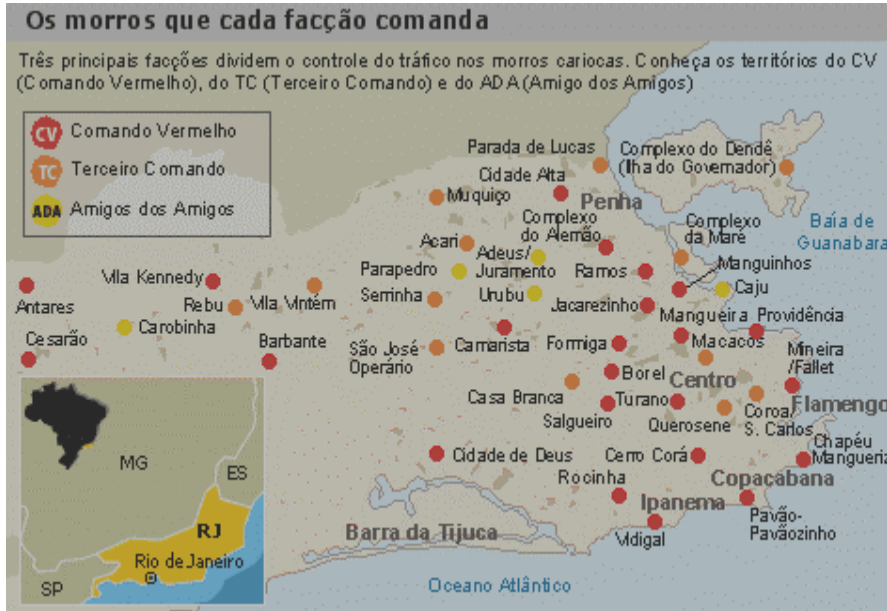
Os morros que cada facção comanda

Três principais facções dividem o controle do tráfico nos morros cariocas. Conheça os territórios do CV (Comando Vermelho), do TC (Terceiro Comando) e do ADA (Amigo dos Amigos)

CV Comando Vermelho
TC Terceiro Comando
ADA Amigos dos Amigos

Parada de Lucas
Complexo do Dendê (Ilha do Governador)
Cidade Alta
Muquiço
Penha
Complexo do Alemão
Complexo da Maré
Baía de Guanabara
Acari
Adeus/ Juramento
Manguinhos
Vila Kennedy
Parapedro
Ramos
Caju
Antares
Rebu
Vila Vintém
Serrinha
Urubu
Jacarezinho
Mangueira
Providência
Cesarão
Carobinha
Barbante
São José Operário
Camarista
Formiga
Macacos
Mineira /Fallet
Borel
Centro
Casa Branca
Turano
Flamengo
Salgueiro
Querosene
Coroa/ S. Carlos
Chapéu Mangueira
Cidade de Deus
Cerro Corá
Rocinha
Copacabana
Ipanema
Pavão-Pavãozinho
Barra da Tijuca
Vidigal
Oceano Atlântico
MG
ES
RJ
Rio de Janeiro
SP